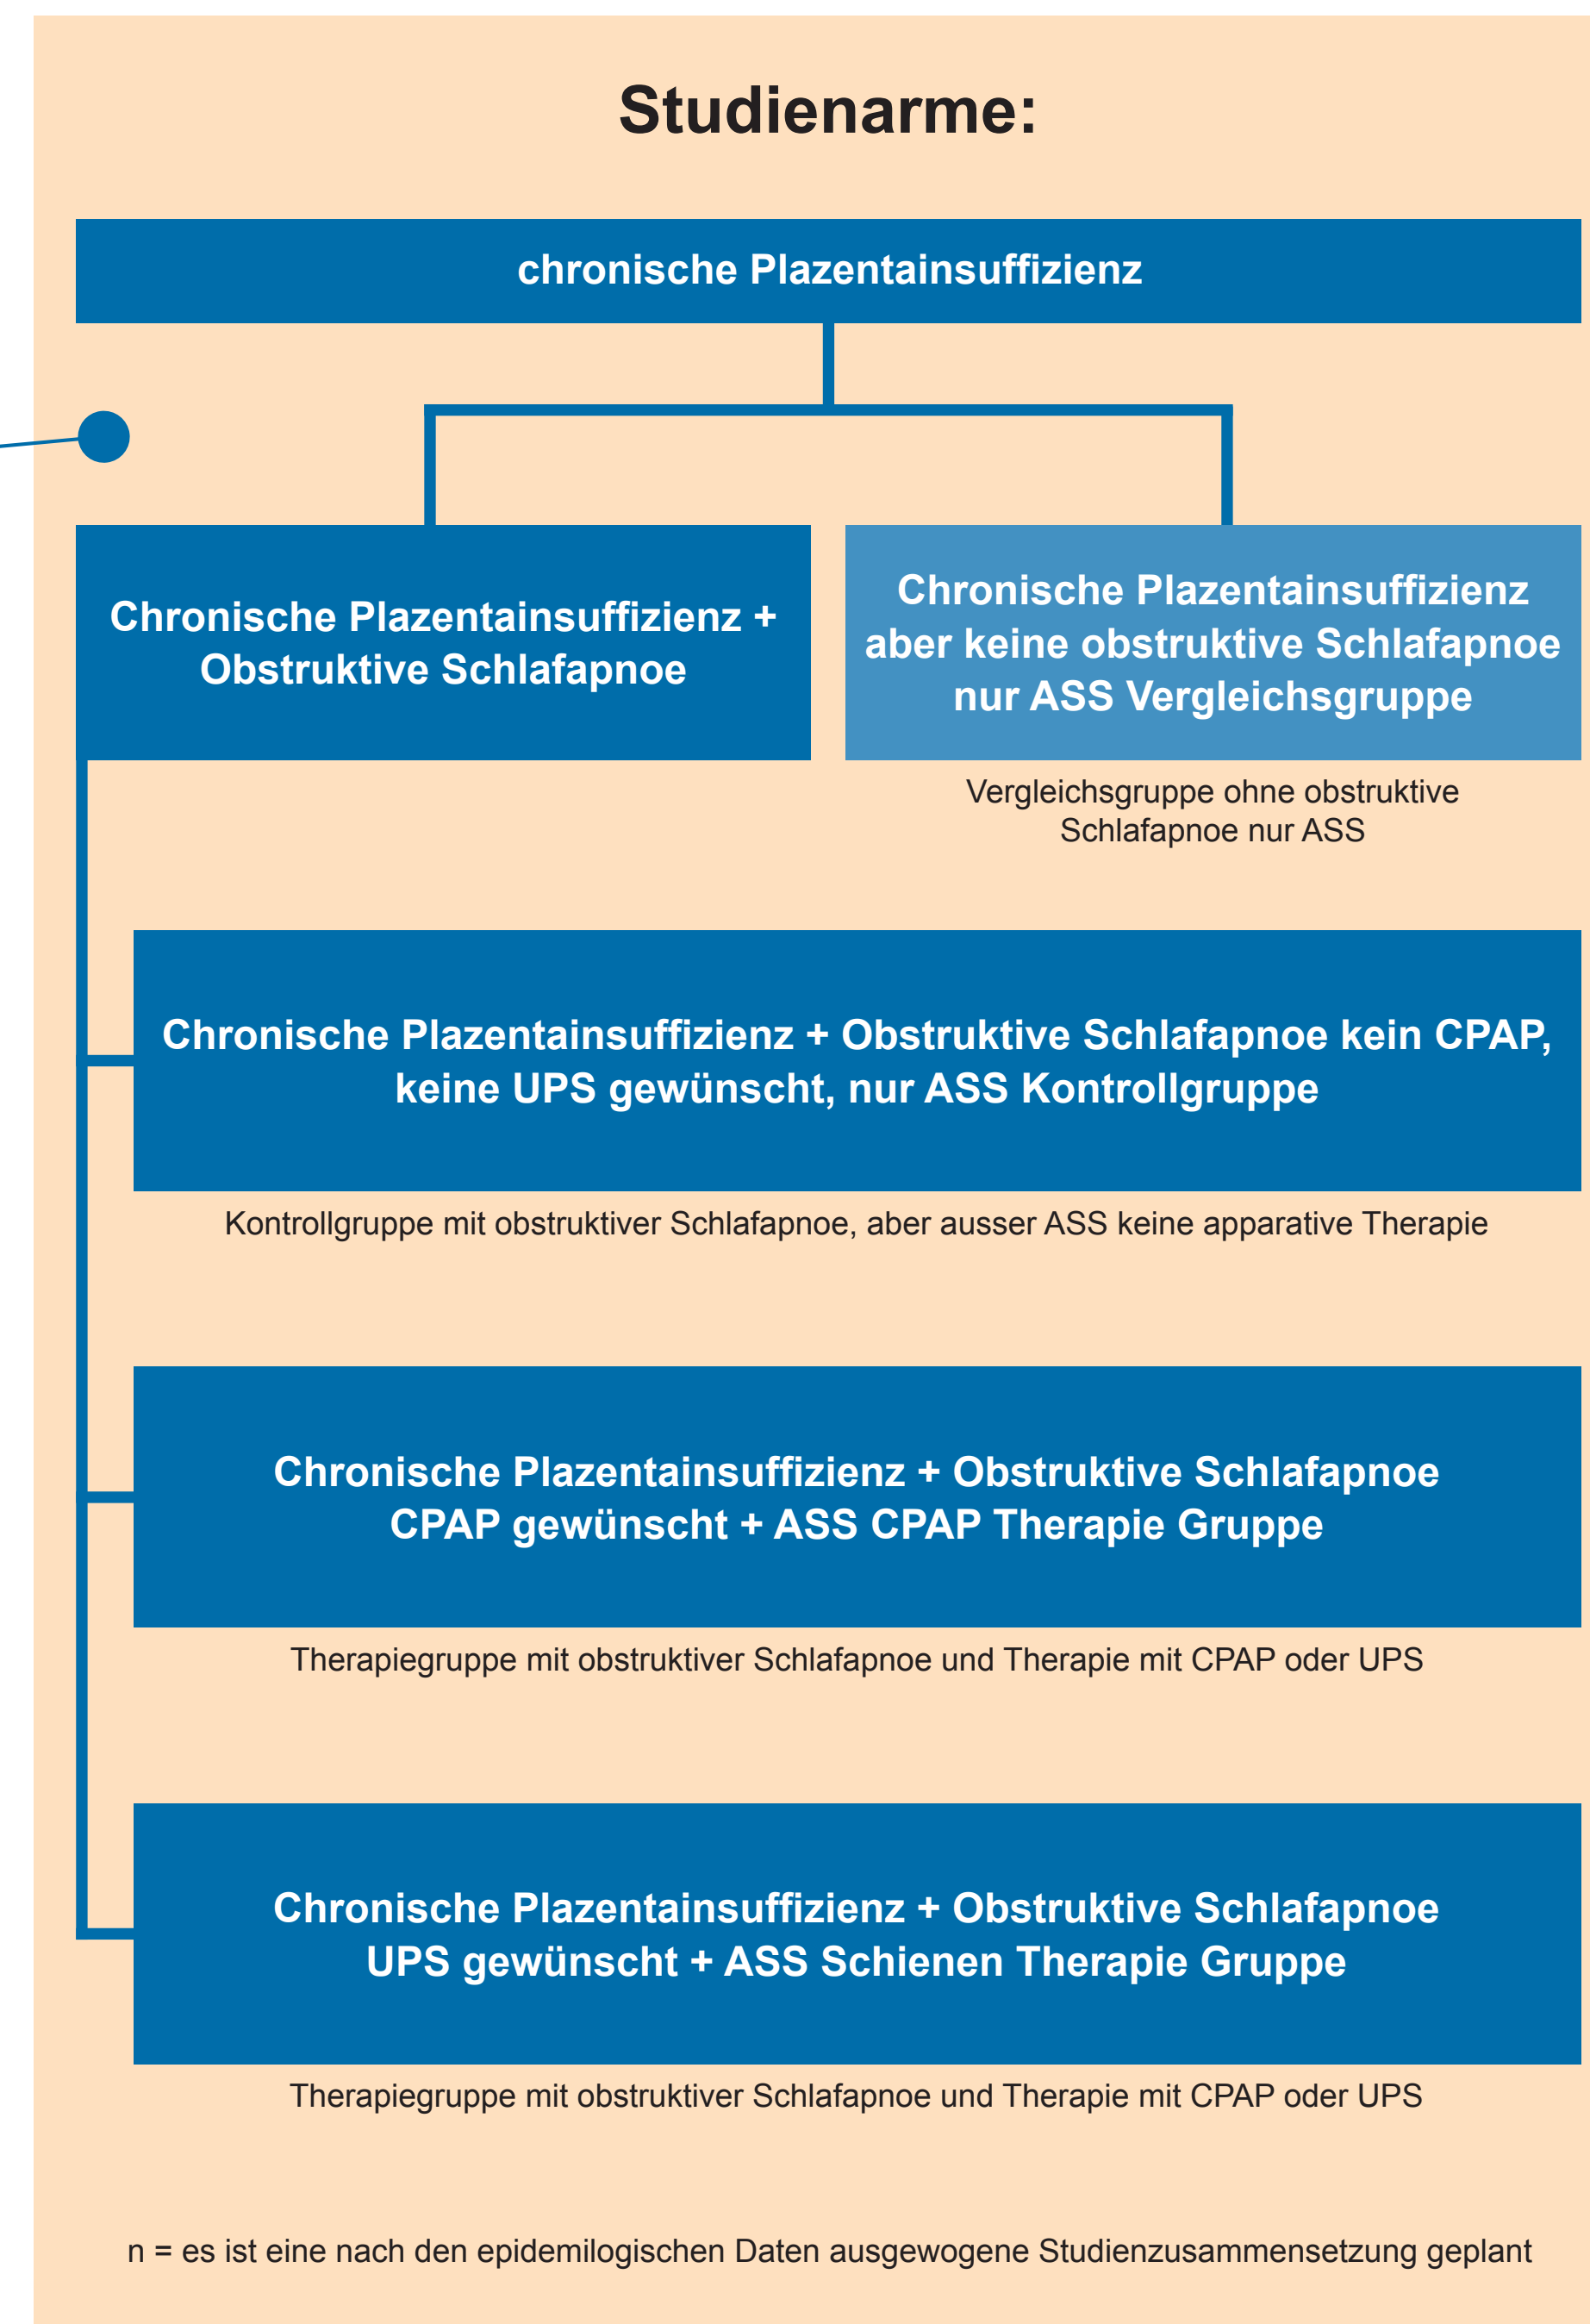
Studienarme:

chronische Plazentainsuffizienz

Chronische Plazentainsuffizienz + Obstruktive Schlafapnoe

Chronische Plazentainsuffizienz aber keine obstruktive Schlafapnoe nur ASS Vergleichsgruppe

Vergleichsgruppe ohne obstruktive Schlafapnoe nur ASS

Chronische Plazentainsuffizienz + Obstruktive Schlafapnoe kein CPAP, keine UPS gewünscht, nur ASS Kontrollgruppe

Kontrollgruppe mit obstruktiver Schlafapnoe, aber ausser ASS keine apparative Therapie

Chronische Plazentainsuffizienz + Obstruktive Schlafapnoe CPAP gewünscht + ASS CPAP Therapie Gruppe

Therapiegruppe mit obstruktiver Schlafapnoe und Therapie mit CPAP oder UPS

Chronische Plazentainsuffizienz + Obstruktive Schlafapnoe UPS gewünscht + ASS Schienen Therapie Gruppe

Therapiegruppe mit obstruktiver Schlafapnoe und Therapie mit CPAP oder UPS

n = es ist eine nach den epidemilogischen Daten ausgewogene Studienzusammensetzung geplant